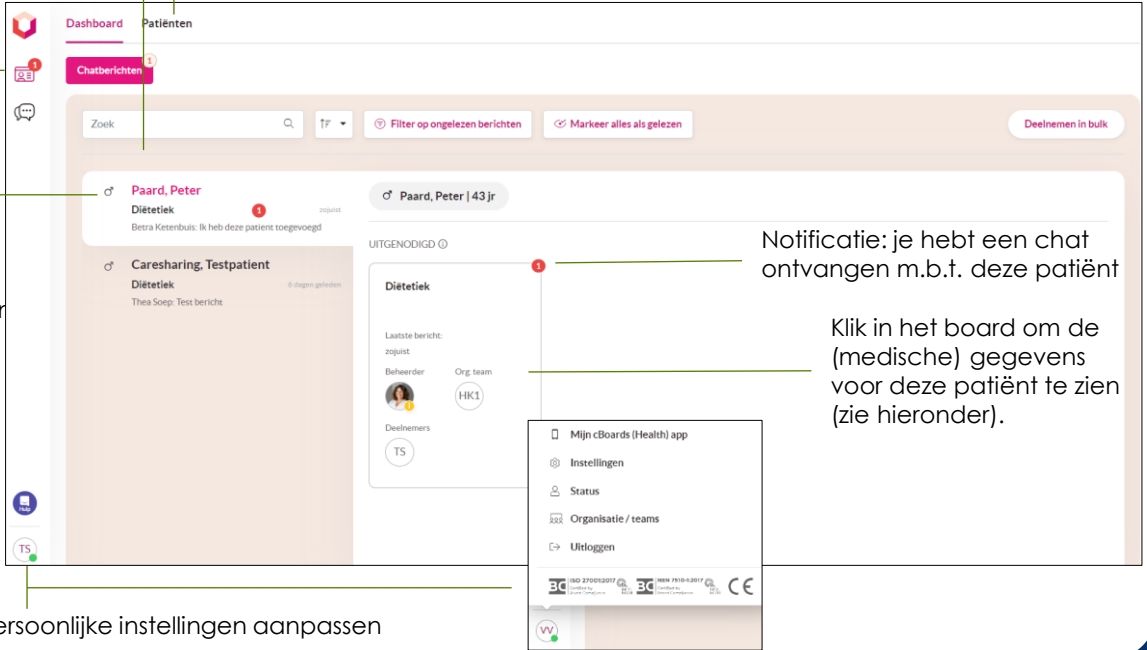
Dashboard Patiënten

1

Chatberichten 1

Zoek

Filter op ongelezen berichten

Markeer alles als gelezen

Deelnemen in bulk

♂ Paard, Peter
Diëtetiek 1 zojuist
Betra Ketenbuis: Ik heb deze patient toegevoegd

♂ Caresharing, Testpatient
Diëtetiek 6 dagen geleden
Thea Soep: Test bericht

♂ Paard, Peter | 43 jr

UITGENODIGD

Diëtetiek 1

Laatste bericht:
zojuist

Beheerder

Org. team
HK1

Deelnemers
TS

Notificatie: je hebt een chat ontvangen m.b.t. deze patiënt

Klik in het board om de (medische) gegevens voor deze patiënt te zien (zie hieronder).

Mijn cBoards (Health) app
Instellingen
Status
Organisatie / teams
Uitloggen

ISO 27001:2017
NEN 7510-1:2017
CE

Hulp

TS

VV

ersoonlijke instellingen aanpassen